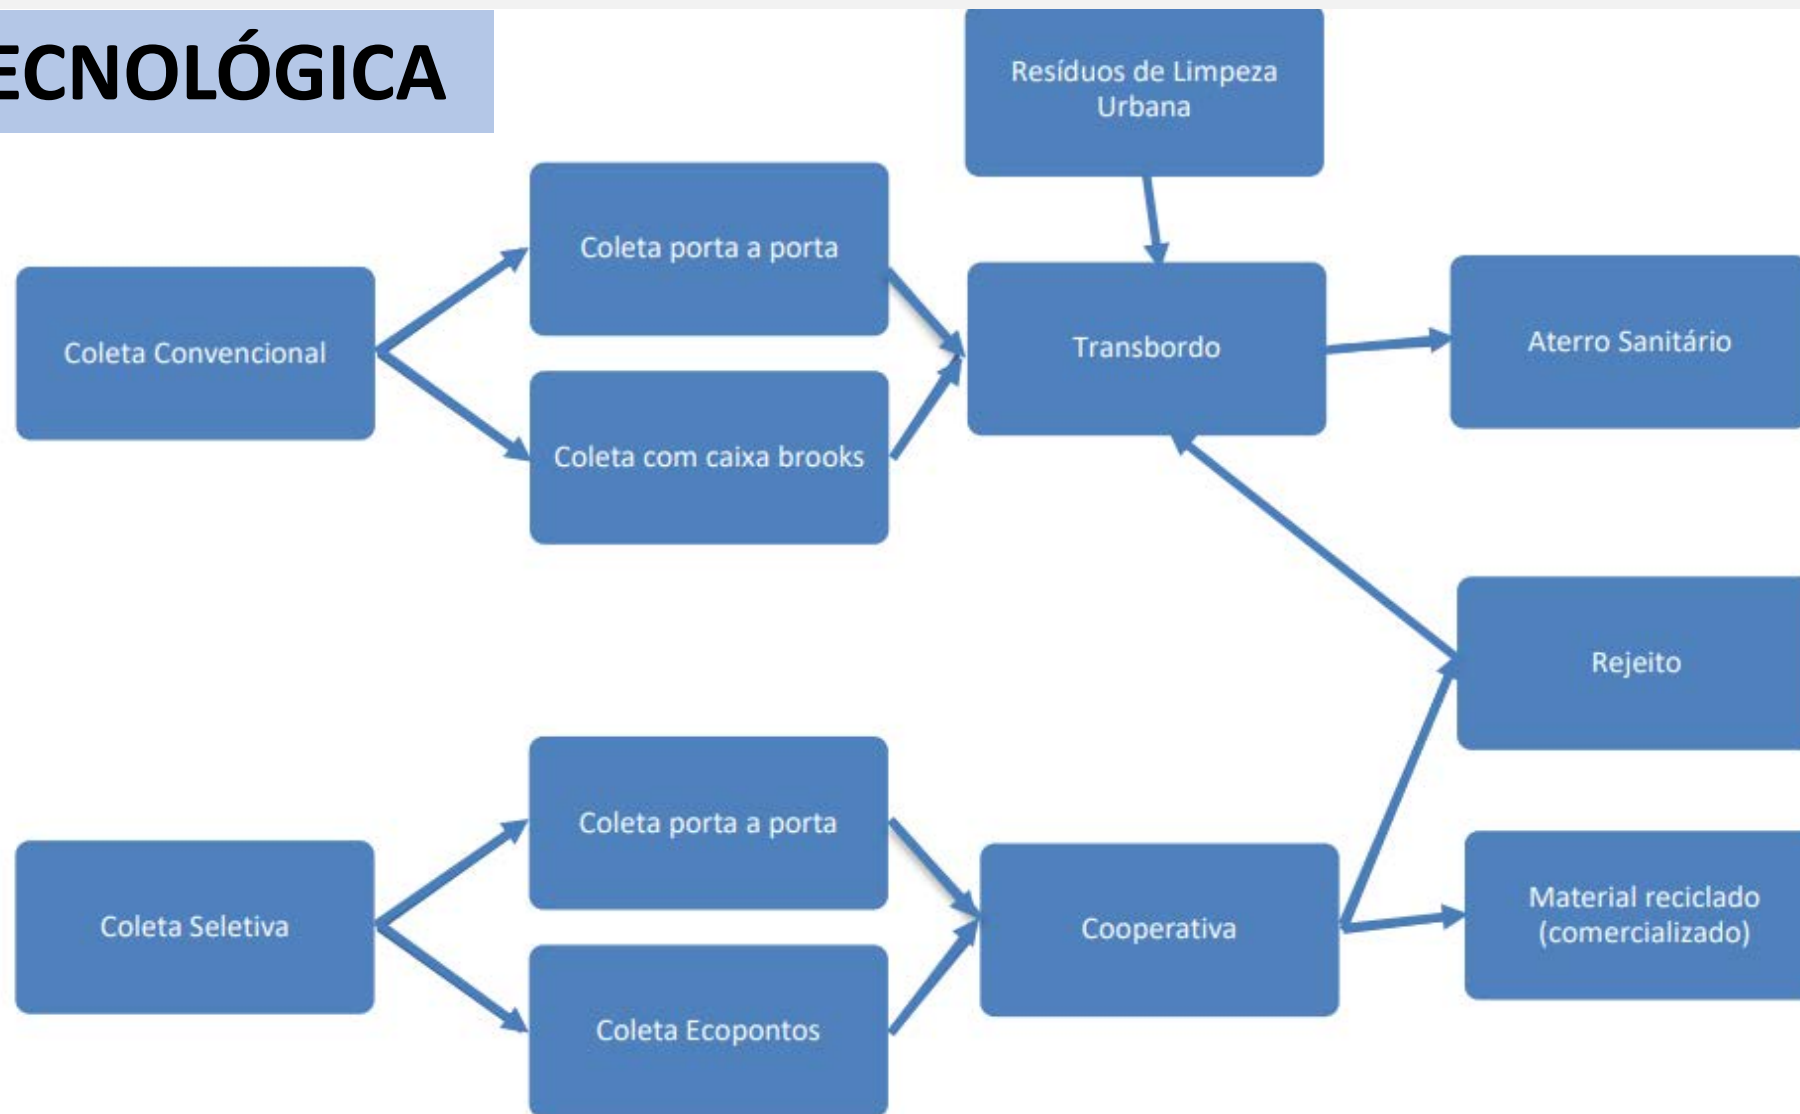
ECNOLÓGICA

Resíduos de Limpeza Urbana

Coleta Convencional

Coleta porta a porta

Coleta com caixa brooks

Transbordo

Aterro Sanitário

Rejeito

Coleta Seletiva

Coleta porta a porta

Coleta Ecopontos

Cooperativa

Material reciclado (comercializado)